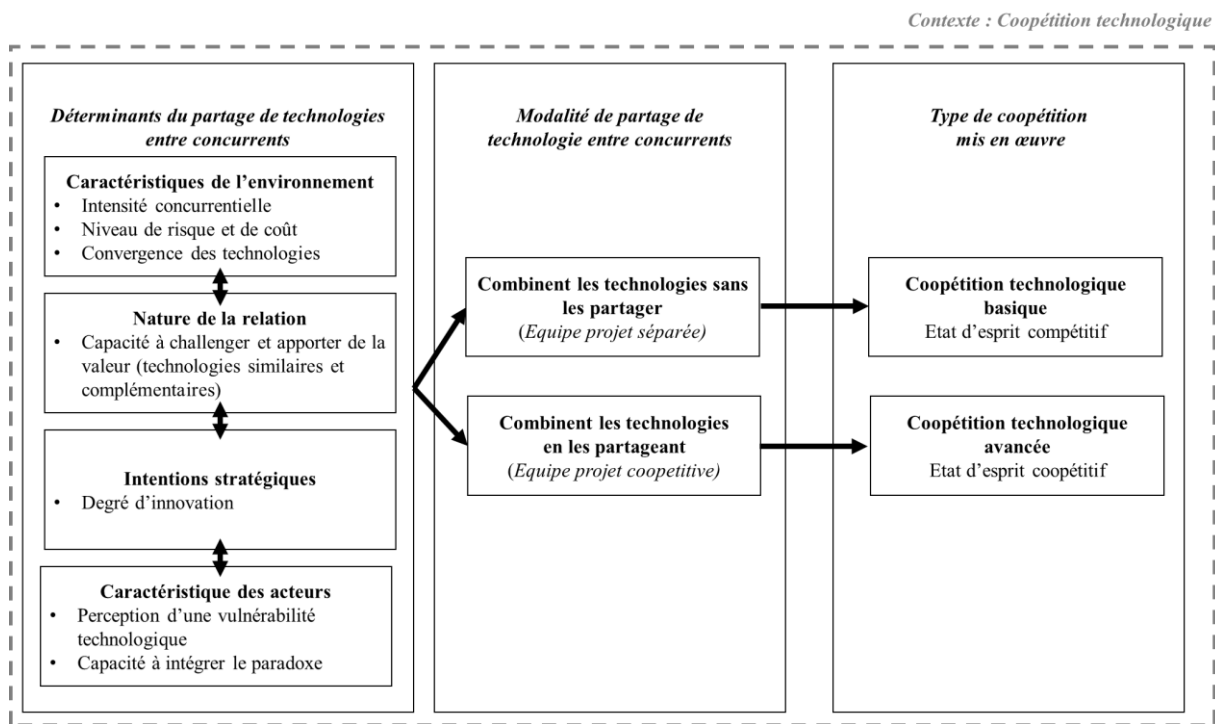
Contexte : Coopétition technologique

Déterminants du partage de technologies entre concurrents

Caractéristiques de l'environnement
• Intensité concurrentielle
• Niveau de risque et de coût
• Convergence des technologies

Nature de la relation
• Capacité à challenger et apporter de la valeur (technologies similaires et complémentaires)

Intentions stratégiques
• Degré d'innovation

Caractéristique des acteurs
• Perception d'une vulnérabilité technologique
• Capacité à intégrer le paradoxe

Modalité de partage de technologie entre concurrents

Combinent les technologies sans les partager
(Equipe projet séparée)

Combinent les technologies en les partageant
(Equipe projet coopetitive)

Type de coopétition mis en œuvre

Coopétition technologique basique
Etat d'esprit compétitif

Coopétition technologique avancée
Etat d'esprit coopétitif